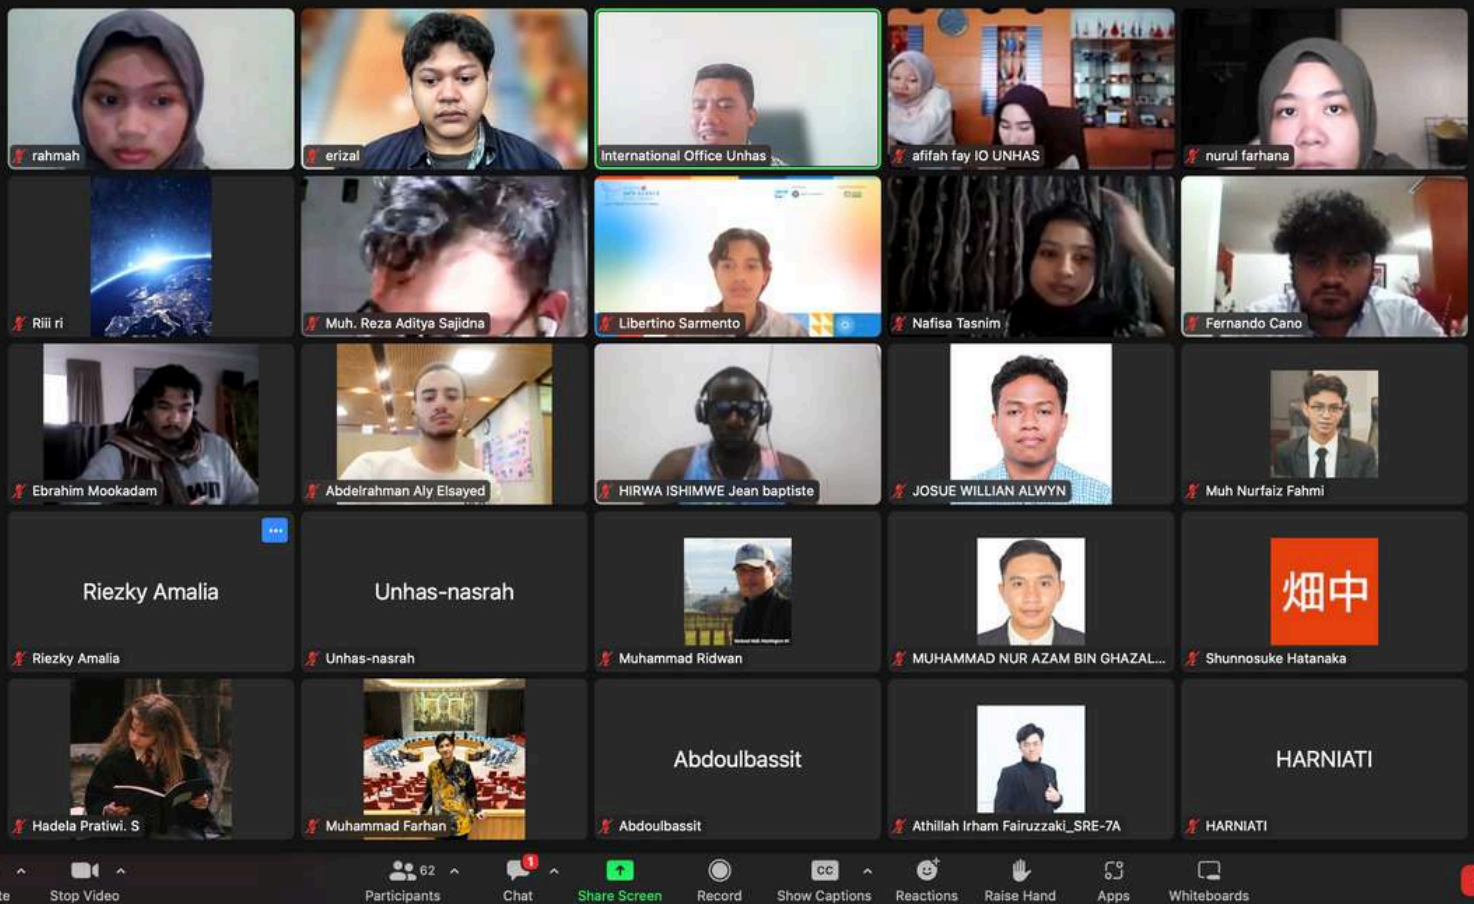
rahmah

erizal

International Office Unhas

afifah fay IO UNHAS

nurul farhana

Riii ri

Muh. Reza Aditya Sajidna

Libertino Sarmento

Nafisa Tasnim

Fernando Cano

Ebrahim Mookadam

Abdelrahman Aly Elsayed

HIRWA ISHIMWE Jean baptiste

JOSUE WILLIAN ALWYN

Muh Nurfaiz Fahmi

Riezky Amalia

Riezky Amalia

Unhas-nasrah

Unhas-nasrah

Muhammad Ridwan

MUHAMMAD NUR AZAM BIN GHAZAL...

畑中

Shunnosuke Hatanaka

Hadela Pratiwi. S

Muhammad Farhan

Abdoulbassit

Abdoulbassit

Athillah Irham Fairuzzaki_SRE-7A

HARNIATI

HARNIATI

Stop Video

62

Participants

1

Chat

Share Screen

Record

CC

Show Captions

Reactions

Raise Hand

Apps

Whiteboards